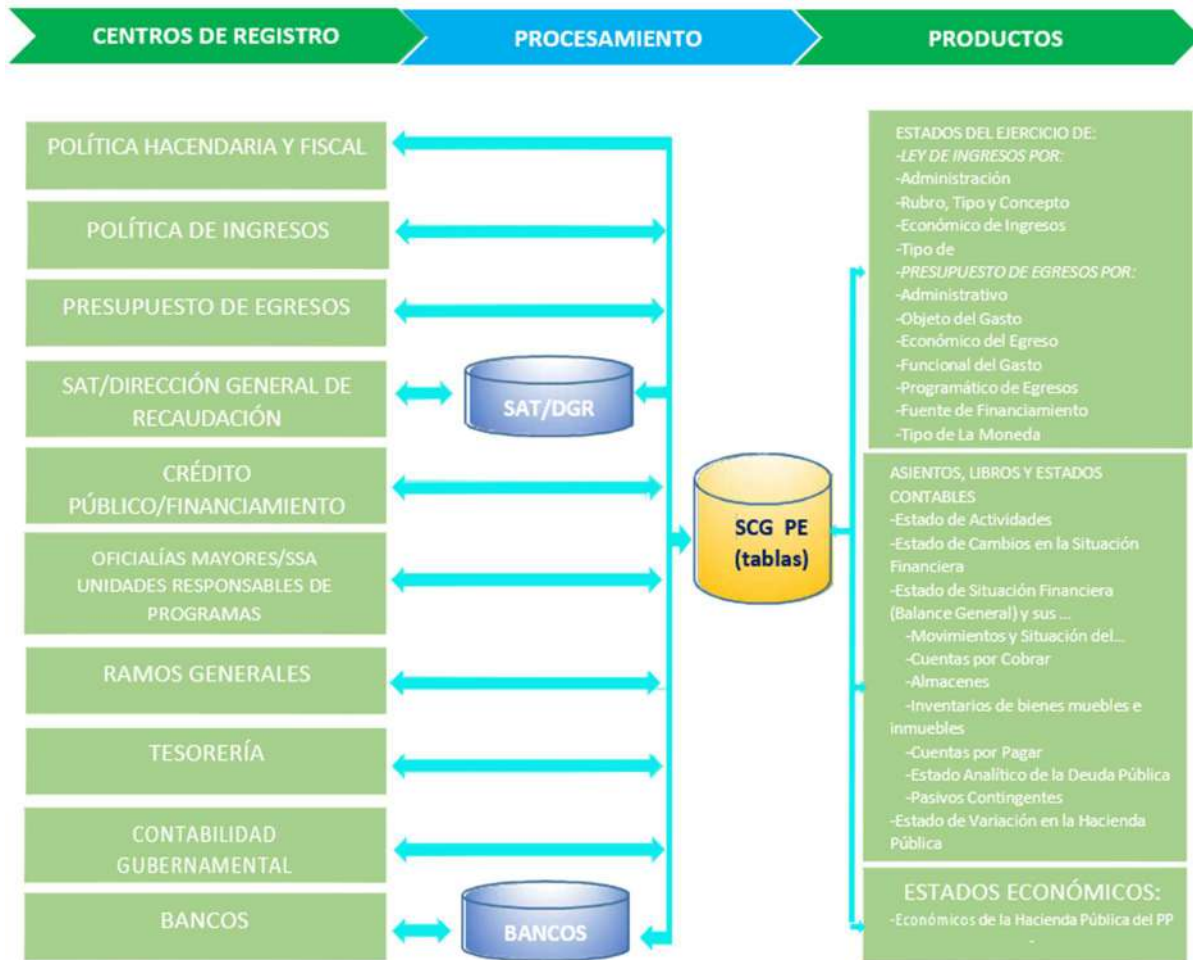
CENTROS DE REGISTRO

PROCESAMIENTO

PRODUCTOS

POLÍTICA HACENDARIA Y FISCAL

POLÍTICA DE INGRESOS

PRESUPUESTO DE EGRESOS

SAT/DIRECCIÓN GENERAL DE RECAUDACIÓN

CRÉDITO PÚBLICO/FINANCIAMIENTO

OFICIALÍAS MAYORES/SSA UNIDADES RESPONSABLES DE PROGRAMAS

RAMOS GENERALES

TESORERÍA

CONTABILIDAD GUBERNAMENTAL

BANCOS

SAT/DGR

SCG PE (tablas)

BANCOS

ESTADOS DEL EJERCICIO DE:
-LEY DE INGRESOS POR:
-Administración
-Rubro, Tipo y Concepto
-Económico de Ingresos
-Tipo de
-PRESUPUESTO DE EGRESOS POR:
-Administrativo
-Objeto del Gasto
-Económico del Egreso
-Funcional del Gasto
-Programático de Egresos
-Fuente de Financiamiento
-Tipo de La Moneda

ASIENTOS, LIBROS Y ESTADOS CONTABLES
-Estado de Actividades
-Estado de Cambios en la Situación Financiera
-Estado de Situación Financiera (Balance General) y sus ...
-Movimientos y Situación del...
-Cuentas por Cobrar
-Almacenes
-Inventarios de bienes muebles e inmuebles
-Cuentas por Pagar
-Estado Analítico de la Deuda Pública
-Pasivos Contingentes
-Estado de Variación en la Hacienda Pública

ESTADOS ECONÓMICOS:
-Económicos de la Hacienda Pública del PP